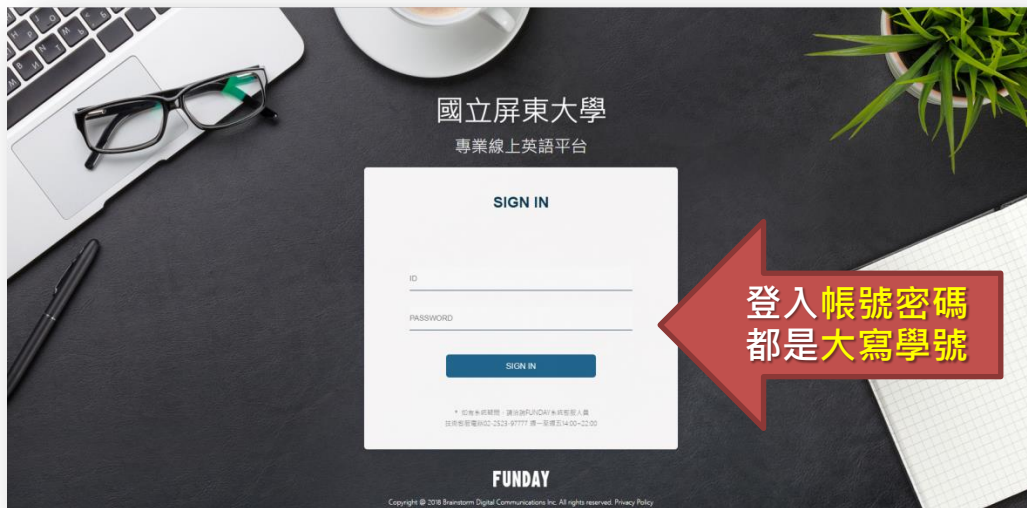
國立屏東大學

專業線上英語平台

SIGN IN

ID

PASSWORD

SIGN IN

＊ 如有系統疑問，請洽詢FUNDAY系統客服人員
技術客服電話02-2523-97777 週一至週五14:00~22:00

登入帳號密碼
都是大寫學號

FUNDAY

Copyright @ 2018 Brainstorm Digital Communications Inc. All rights reserved. Privacy Policy